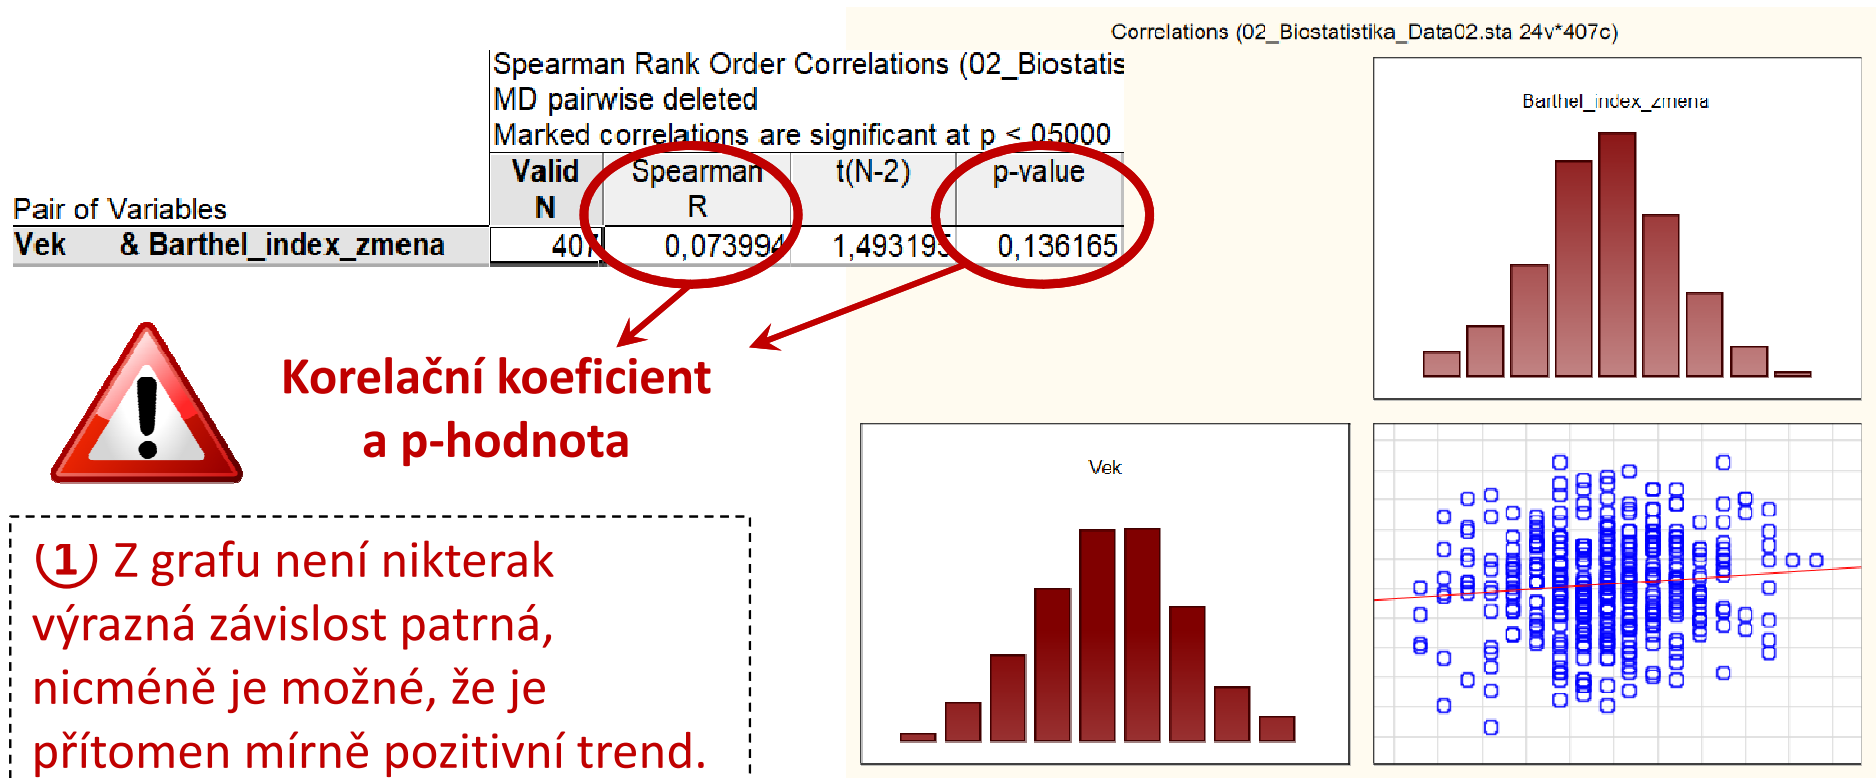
Correlations (02_Biostatistika_Data02.sta 24v*407c)

Spearman Rank Order Correlations (02_Biostatis
MD pairwise deleted
Marked correlations are significant at p < ,05000

| Pair of Variables | Valid N | Spearman R | t(N-2) | p-value |
|---|---|---|---|---|
| Vek & Barthel_index_zmena | 407 | 0,073994 | 1,493195 | 0,136165 |

Korelační koeficient a p-hodnota

(1) Z grafu není nikterak výrazná závislost patrná, nicméně je možné, že je přítomen mírně pozitivní trend.

Barthel_index_zmena

Vek